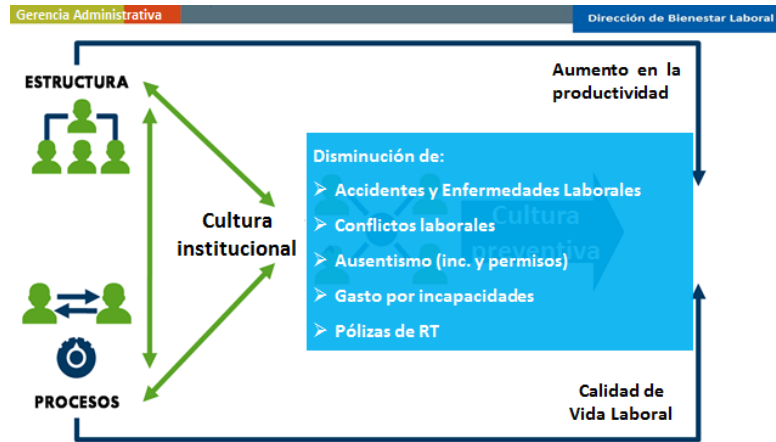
Gerencia Administrativa

Dirección de Bienestar Laboral

ESTRUCTURA

Aumento en la productividad

Cultura institucional

Disminución de:

➢ Accidentes y Enfermedades Laborales

➢ Conflictos laborales

➢ Ausentismo (inc. y permisos)

➢ Gasto por incapacidades

➢ Pólizas de RT

Cultura preventiva

PROCESOS

Calidad de Vida Laboral